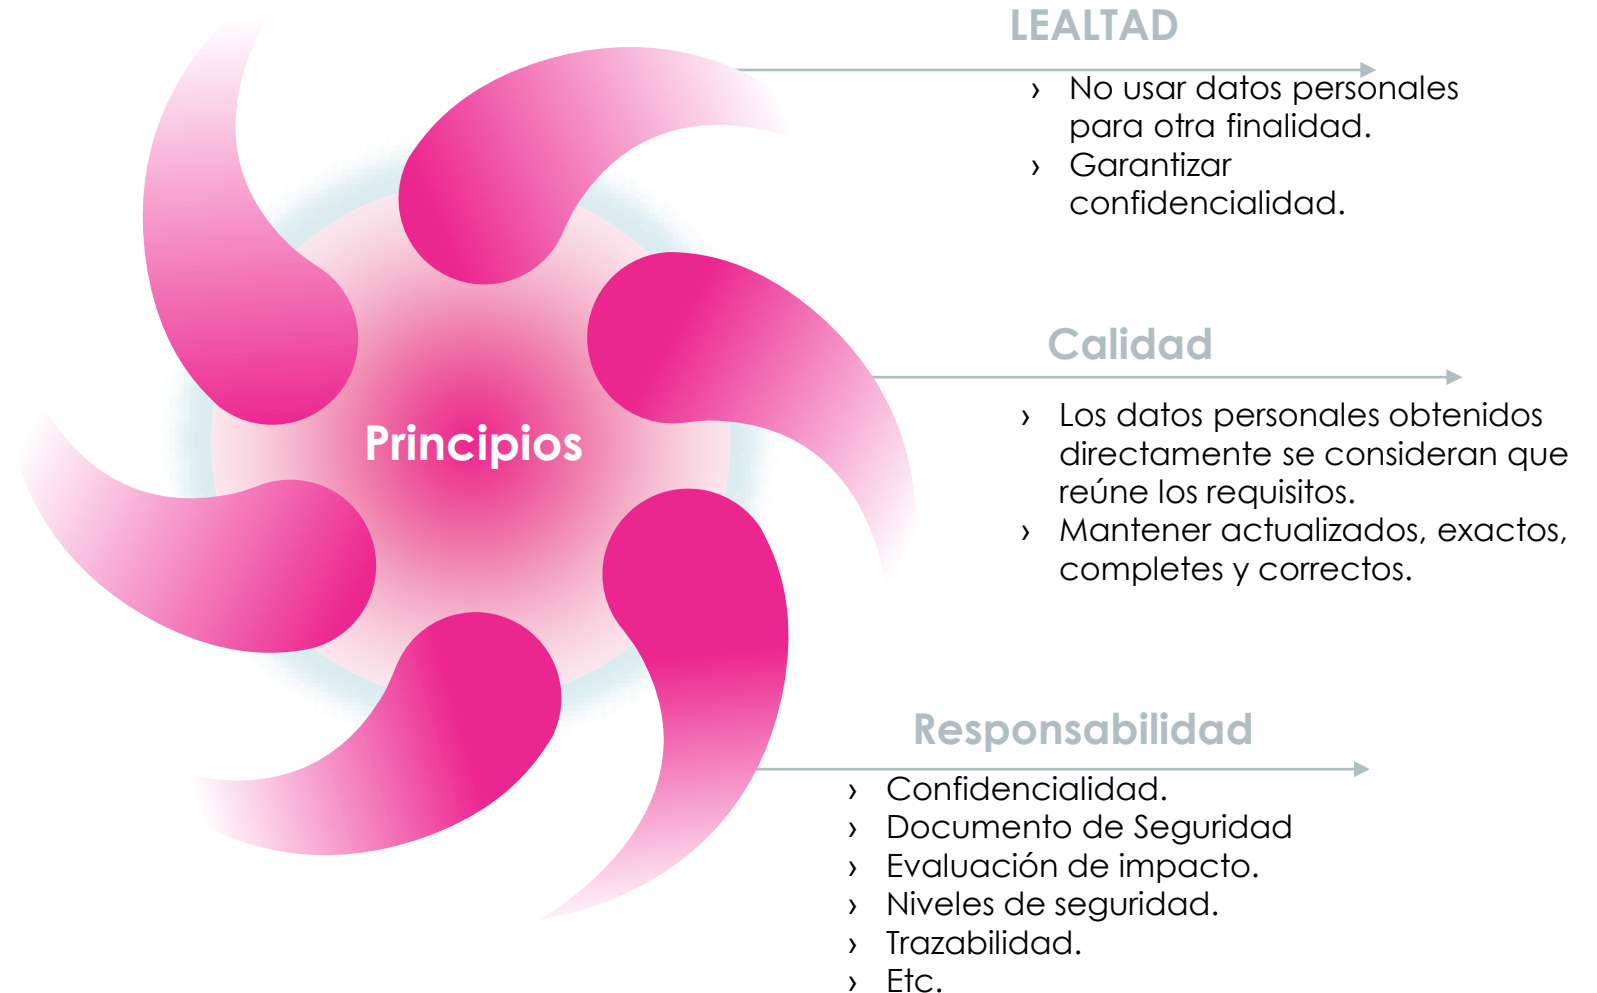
Principios

LEALTAD

› No usar datos personales para otra finalidad.
› Garantizar confidencialidad.

Calidad

› Los datos personales obtenidos directamente se consideran que reúne los requisitos.
› Mantener actualizados, exactos, completes y correctos.

Responsabilidad

› Confidencialidad.
› Documento de Seguridad
› Evaluación de impacto.
› Niveles de seguridad.
› Trazabilidad.
› Etc.